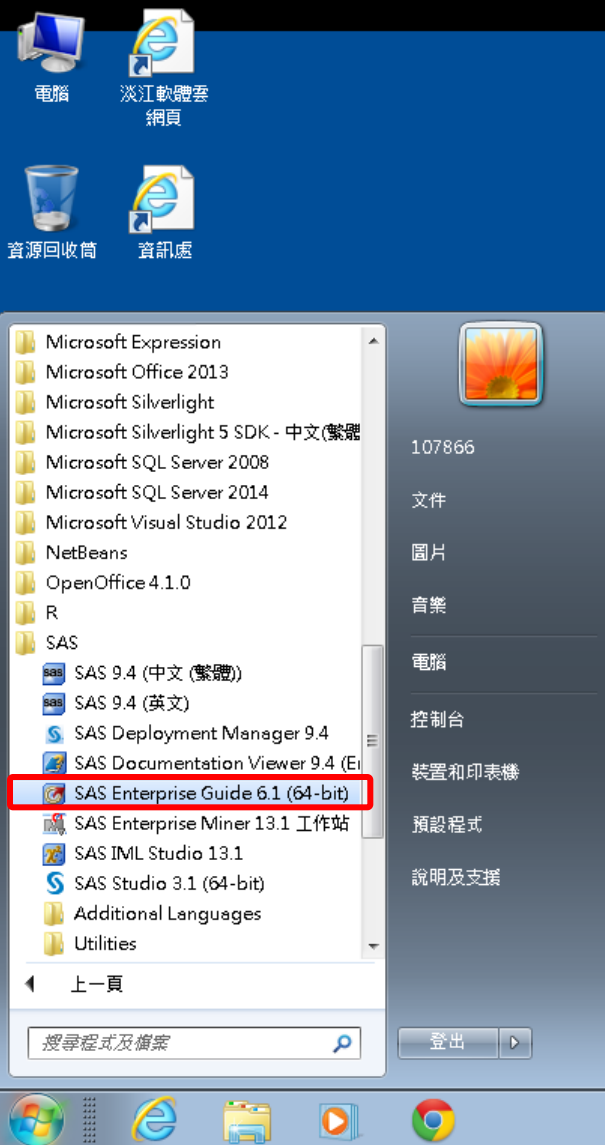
電腦

淡江軟體雲網頁

資源回收筒

資訊處

Microsoft Expression
Microsoft Office 2013
Microsoft Silverlight
Microsoft Silverlight 5 SDK - 中文(繁體
Microsoft SQL Server 2008
Microsoft SQL Server 2014
Microsoft Visual Studio 2012
NetBeans
OpenOffice 4.1.0
R
SAS
SAS 9.4 (中文 (繁體))
SAS 9.4 (英文)
SAS Deployment Manager 9.4
SAS Documentation Viewer 9.4 (E
SAS Enterprise Guide 6.1 (64-bit)
SAS Enterprise Miner 13.1 工作站
SAS IML Studio 13.1
SAS Studio 3.1 (64-bit)
Additional Languages
Utilities

上一頁

搜尋程式及檔案

107866
文件
圖片
音樂
電腦
控制台
裝置和印表機
預設程式
說明及支援

登出